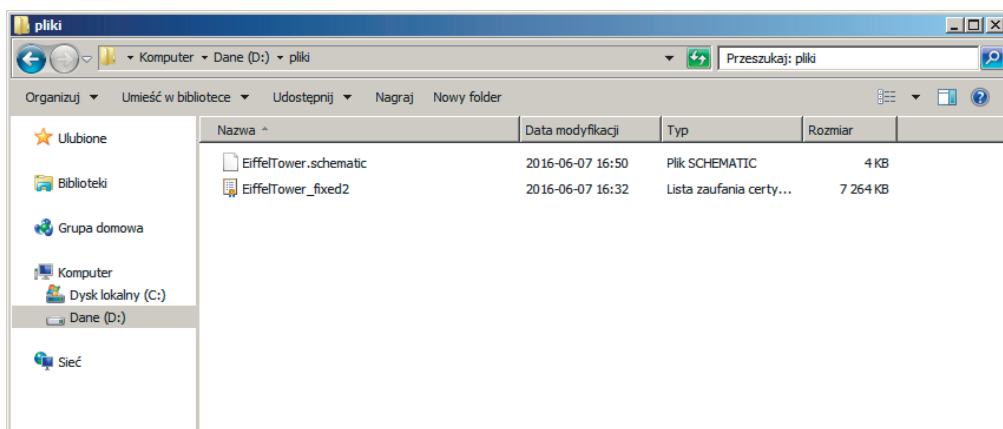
pliki

Komputer ▸ Dane (D:) ▸ pliki

Przeszukaj: pliki

Organizuj ▾ Umieść w bibliotece ▾ Udostępnij ▾ Nagraj Nowy folder

Ulubione

Biblioteki

Grupa domowa

Komputer

Dysk lokalny (C:)

Dane (D:)

Sieć

| Nazwa | Data modyfikacji | Typ | Rozmiar |
|---|---|---|---|
| EiffelTower.schematic | 2016-06-07 16:50 | Plik SCHEMATIC | 4 KB |
| EiffelTower_fixed2 | 2016-06-07 16:32 | Lista zaufania certy... | 7 264 KB |